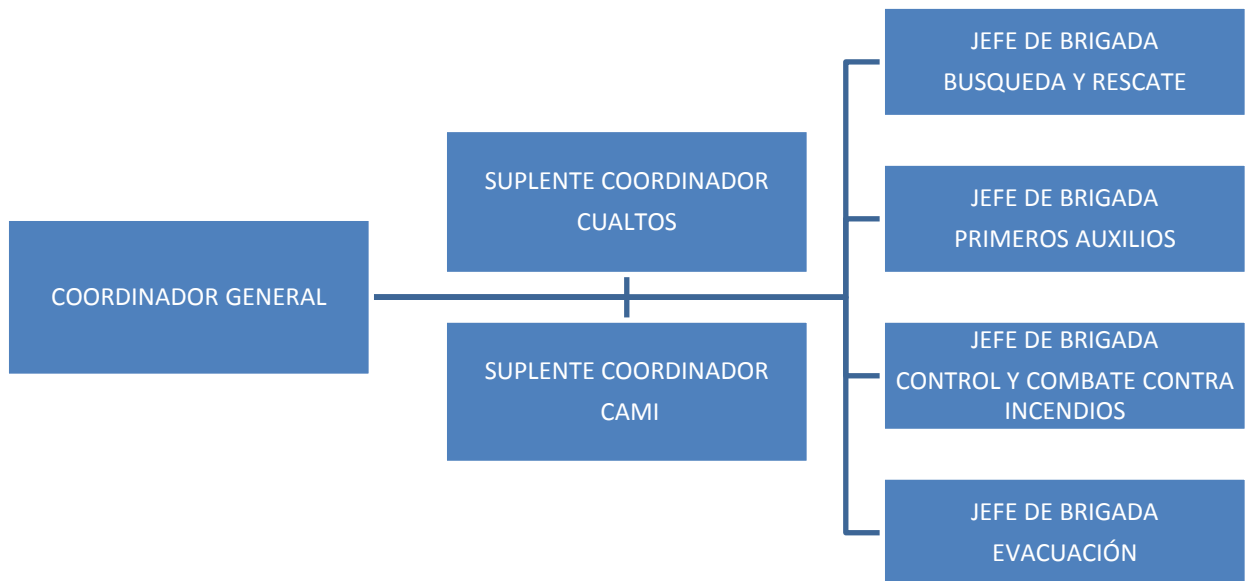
COORDINADOR GENERAL

SUPLENTE COORDINADOR
CUALTOS

SUPLENTE COORDINADOR
CAMI

JEFE DE BRIGADA
BUSQUEDA Y RESCATE

JEFE DE BRIGADA
PRIMEROS AUXILIOS

JEFE DE BRIGADA
CONTROL Y COMBATE CONTRA INCENDIOS

JEFE DE BRIGADA
EVACUACIÓN